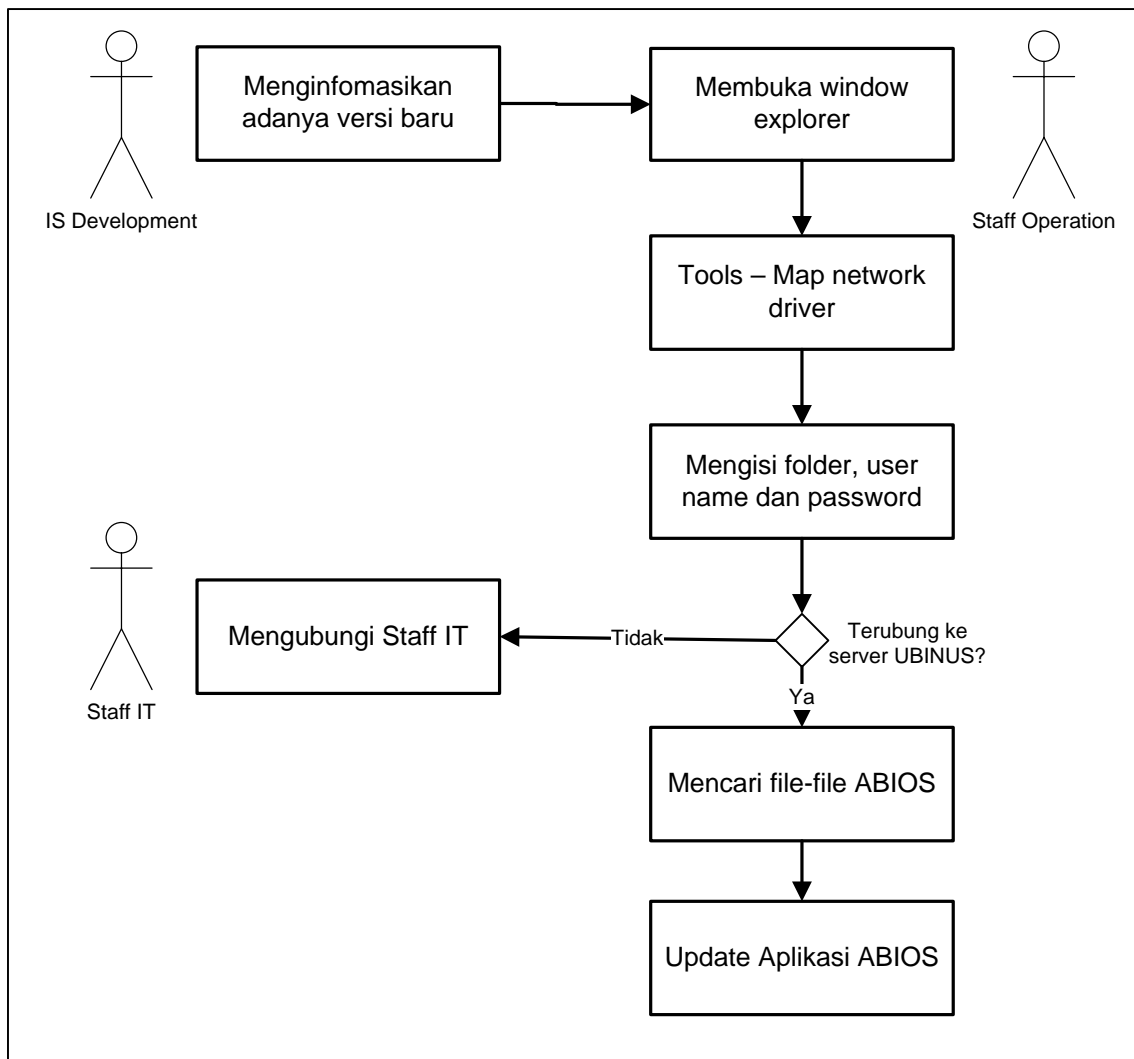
IS Development

Menginfomasikan adanya versi baru

Membuka window explorer

Staff Operation

Tools – Map network driver

Mengisi folder, user name dan password

Staff IT

Mengubungi Staff IT

Tidak

Terubung ke server UBINUS?

Ya

Mencari file-file ABIOS

Update Aplikasi ABIOS